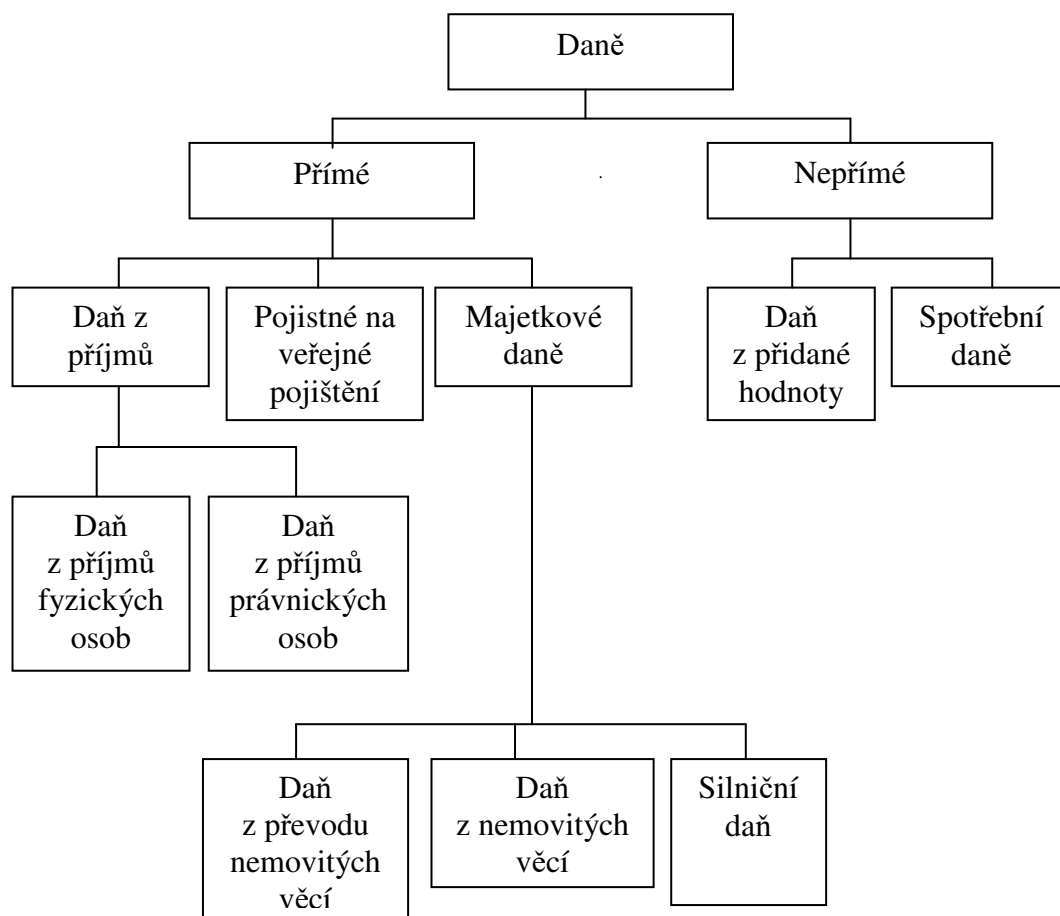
Daně

Přímé

Nepřímé

Daň z příjmů

Pojistné na veřejné pojištění

Majetkové daně

Daň z přidané hodnoty

Spotřební daně

Daň z příjmů fyzických osob

Daň z příjmů právnických osob

Daň z převodu nemovitých věcí

Daň z nemovitých věcí

Silniční daň